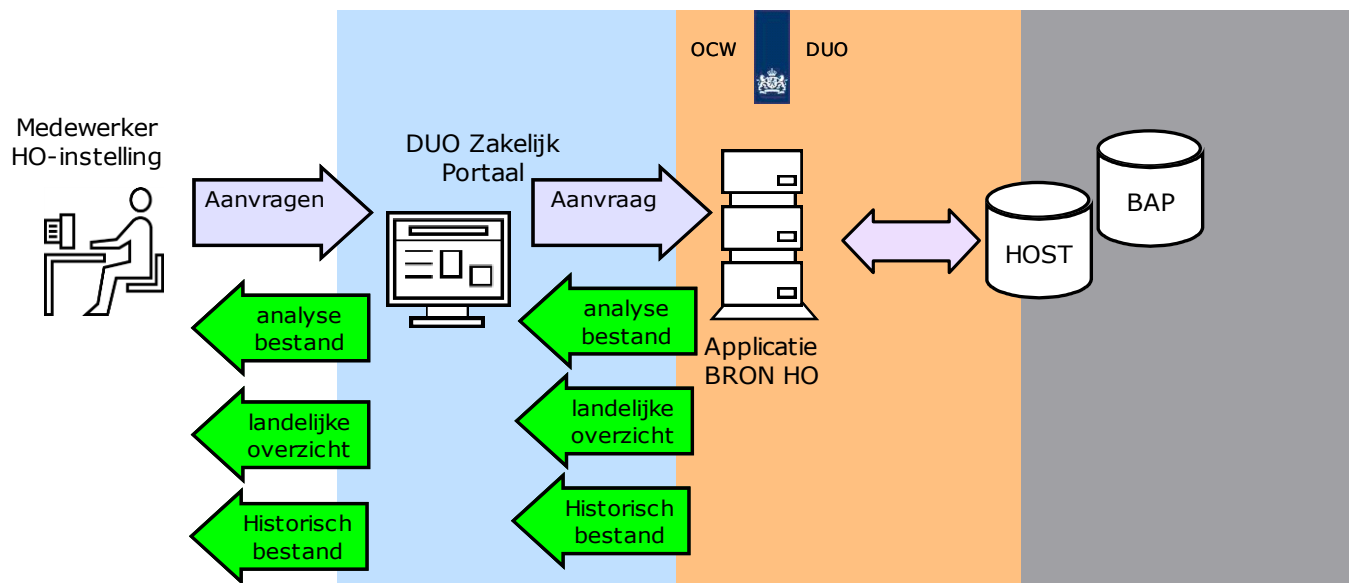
OCW DUO

Medewerker HO-instelling

DUO Zakelijk Portaal

Aanvragen

Aanvraag

BAP

HOST

Applicatie BRON HO

analyse bestand

analyse bestand

landelijke overzicht

landelijke overzicht

Historisch bestand

Historisch bestand